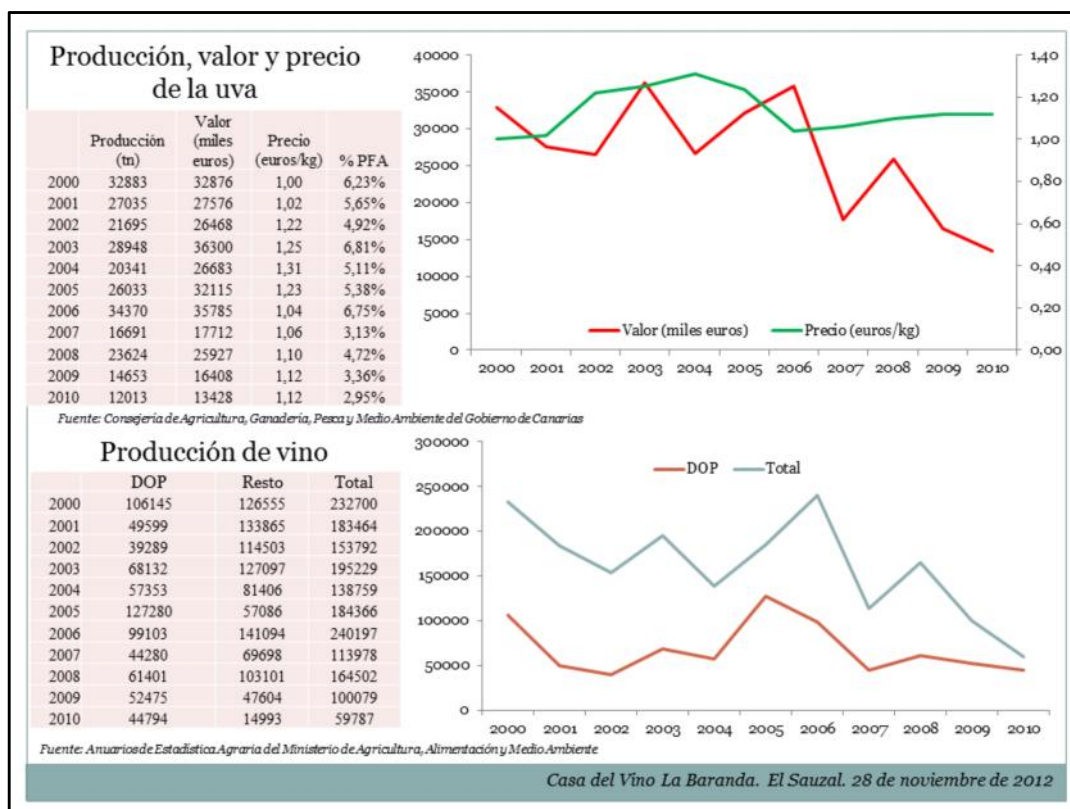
Producción, valor y precio de la uva

| | Producción (tn) | Valor (miles euros) | Precio (euros/kg) | % PFA |
|---|---|---|---|---|
| 2000 | 32883 | 32876 | 1,00 | 6,23% |
| 2001 | 27035 | 27576 | 1,02 | 5,65% |
| 2002 | 21695 | 26468 | 1,22 | 4,92% |
| 2003 | 28948 | 36300 | 1,25 | 6,81% |
| 2004 | 20341 | 26683 | 1,31 | 5,11% |
| 2005 | 26033 | 32115 | 1,23 | 5,38% |
| 2006 | 34370 | 35785 | 1,04 | 6,75% |
| 2007 | 16691 | 17712 | 1,06 | 3,13% |
| 2008 | 23624 | 25927 | 1,10 | 4,72% |
| 2009 | 14653 | 16408 | 1,12 | 3,36% |
| 2010 | 12013 | 13428 | 1,12 | 2,95% |

40000
35000
30000
25000
20000
15000
10000
5000
0
1,40
1,20
1,00
0,80
0,60
0,40
0,20
0,00
Valor (miles euros)
Precio (euros/kg)
2000 2001 2002 2003 2004 2005 2006 2007 2008 2009 2010

Fuente: Consejería de Agricultura, Ganadería, Pesca y Medio Ambiente del Gobierno de Canarias

Producción de vino

| | DOP | Resto | Total |
|---|---|---|---|
| 2000 | 106145 | 126555 | 232700 |
| 2001 | 49599 | 133865 | 183464 |
| 2002 | 39289 | 114503 | 153792 |
| 2003 | 68132 | 127097 | 195229 |
| 2004 | 57353 | 81406 | 138759 |
| 2005 | 127280 | 57086 | 184366 |
| 2006 | 99103 | 141094 | 240197 |
| 2007 | 44280 | 69698 | 113978 |
| 2008 | 61401 | 103101 | 164502 |
| 2009 | 52475 | 47604 | 100079 |
| 2010 | 44794 | 14993 | 59787 |

300000
250000
200000
150000
100000
50000
0
DOP
Total
2000 2001 2002 2003 2004 2005 2006 2007 2008 2009 2010

Fuente: Anuarios de Estadística Agraria del Ministerio de Agricultura, Alimentación y Medio Ambiente

Casa del Vino La Baranda. El Sauzal. 28 de noviembre de 2012